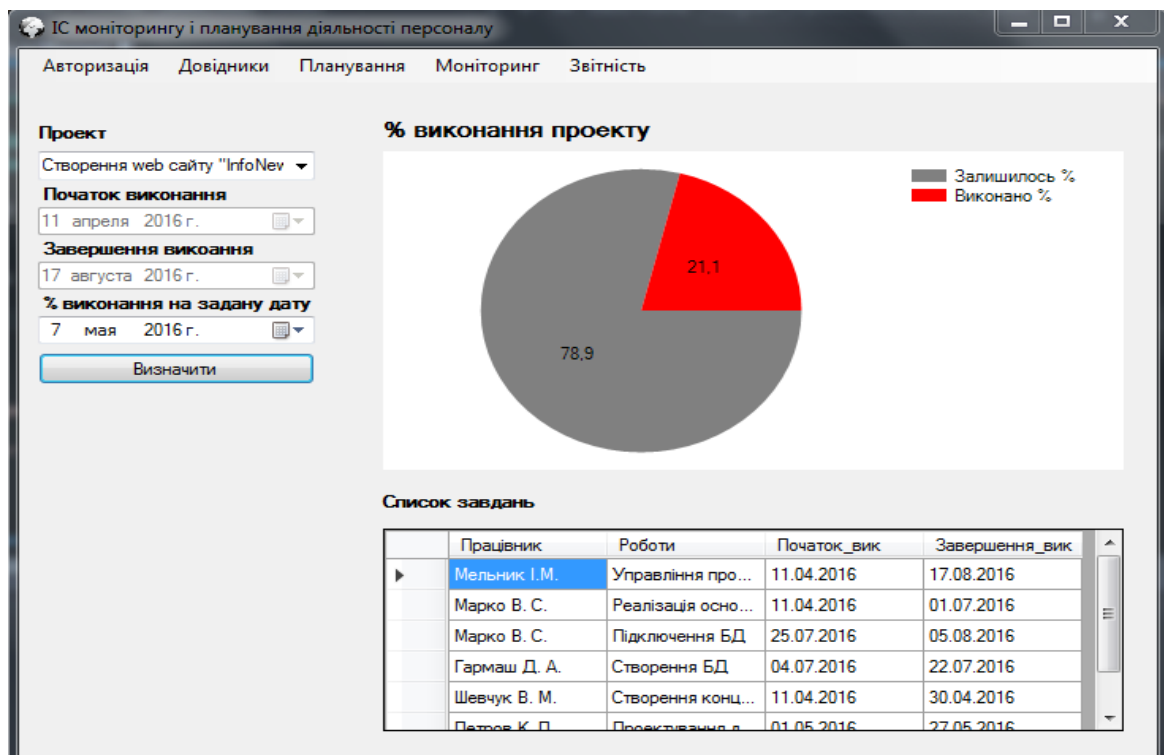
ІС моніторингу і планування діяльності персоналу

Авторизація Довідники Планування Моніторинг Звітність

Проект
Створення web сайту "InfoNev
Початок виконання
11 апреля 2016 г.
Завершення викоання
17 августа 2016 г.
% виконання на задану дату
7 мая 2016 г.
Визначити

% виконання проекту

Залишилось %
Виконано %

21,1
78,9

Список завдань

| | Працівник | Роботи | Початок_вик | Завершення_вик |
|---|---|---|---|---|
| ▶ | Мельник І.М. | Управління про... | 11.04.2016 | 17.08.2016 |
| | Марко В. С. | Реалізація осно... | 11.04.2016 | 01.07.2016 |
| | Марко В. С. | Підключення БД | 25.07.2016 | 05.08.2016 |
| | Гармаш Д. А. | Створення БД | 04.07.2016 | 22.07.2016 |
| | Шевчук В. М. | Створення конц... | 11.04.2016 | 30.04.2016 |
| | Петров К. П. | Проектування д... | 01.05.2016 | 27.05.2016 |